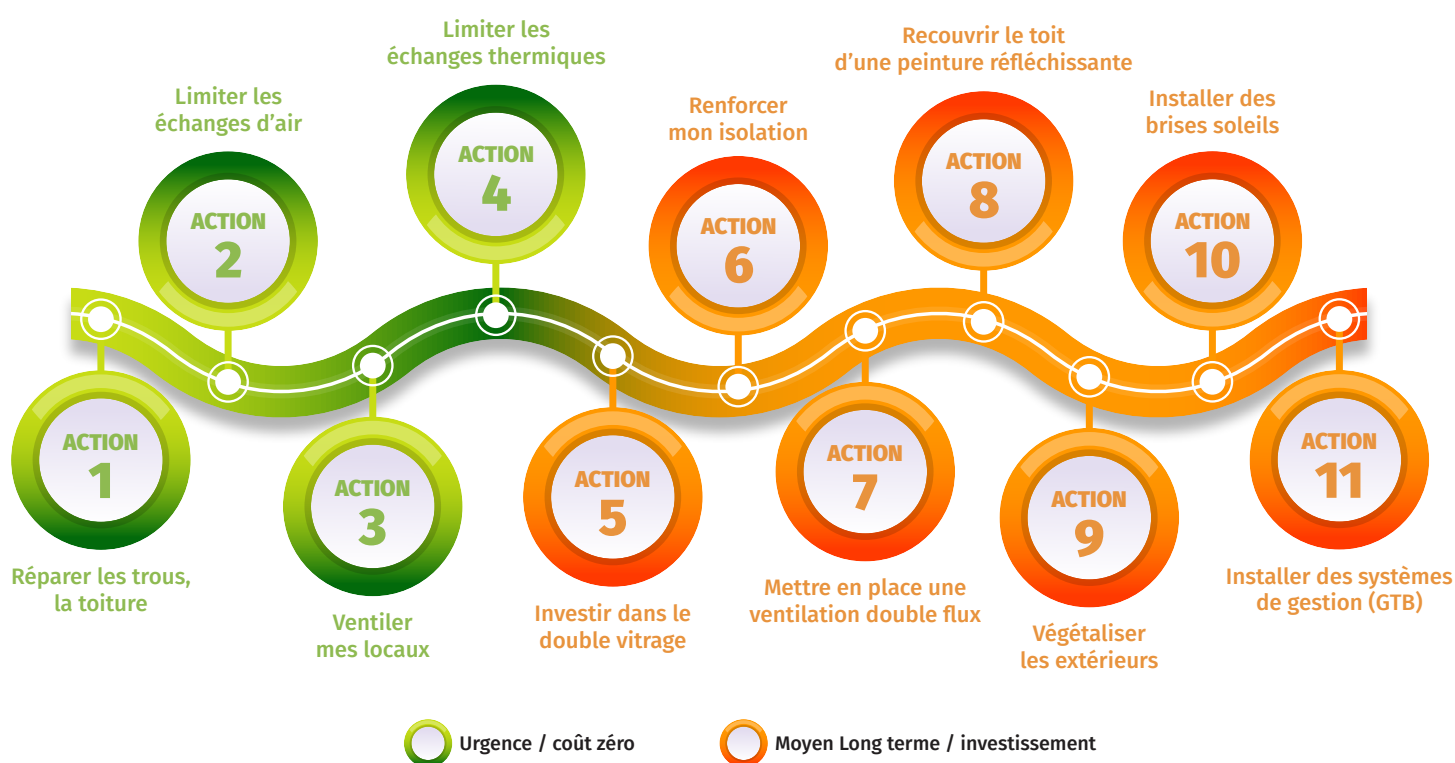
ACTION
1
Réparer les trous, la toiture

Limiter les échanges d'air
ACTION
2

ACTION
3
Ventiler mes locaux

Limiter les échanges thermiques
ACTION
4

ACTION
5
Investir dans le double vitrage

Renforcer mon isolation
ACTION
6

ACTION
7
Mettre en place une ventilation double flux

Recouvrir le toit d'une peinture réfléchissante
ACTION
8

ACTION
9
Végétaliser les extérieurs

Installer des brises soleils
ACTION
10

ACTION
11
Installer des systèmes de gestion (GTB)

Urgence / coût zéro
Moyen Long terme / investissement